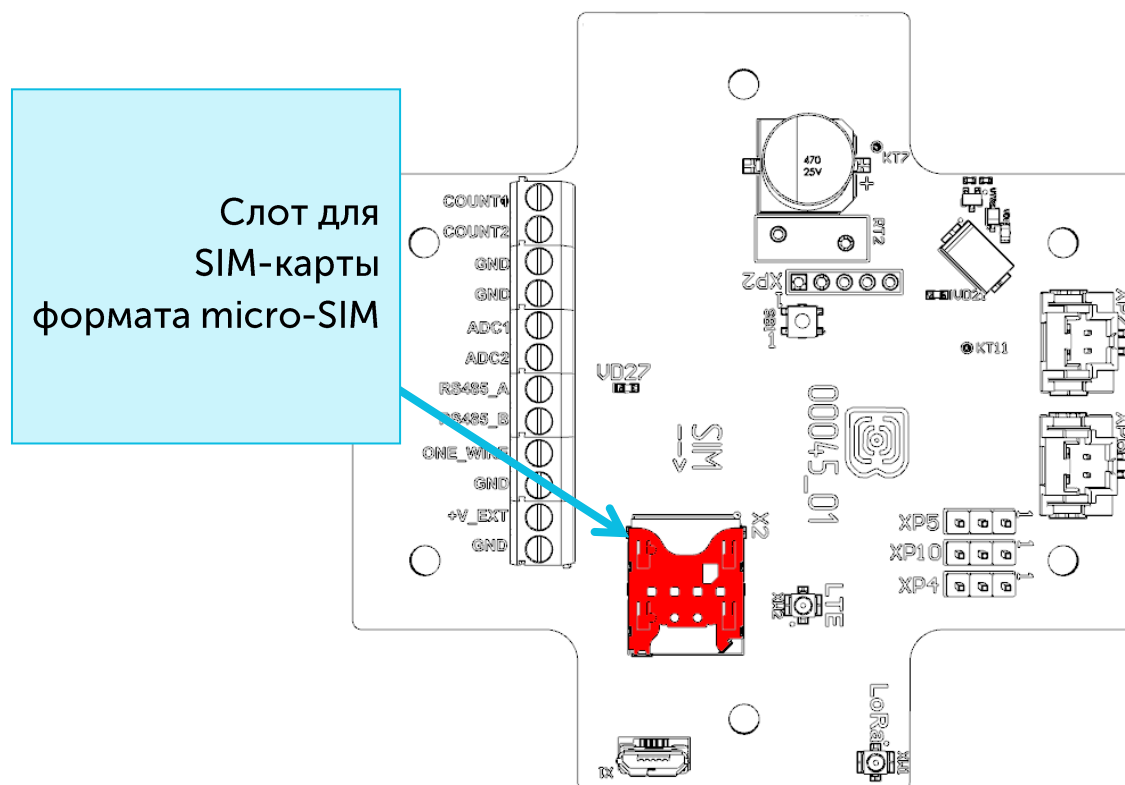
Слот для SIM-карты формата micro-SIM

COUNT1
COUNT2
GND
GND
ADC1
ADC2
RS485_A
RS485_B
ONE_WIRE
GND
+V_EXT
GND

470
25V
KT7
RT2
XP2
SB1
VD21
KT11
VD27
SIM
00045_01
X2
XP5
XP10
XP4
1
1
1
LTE
XW2
LoRa
XW1
X1